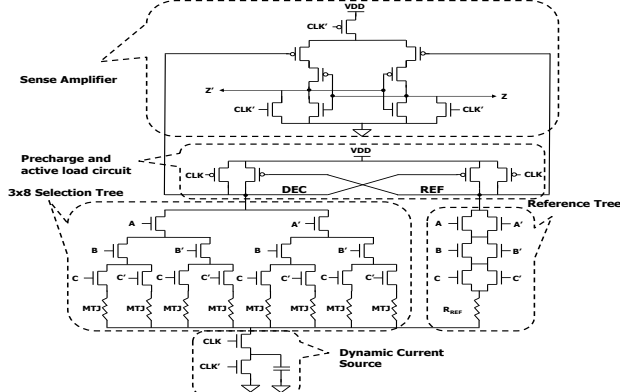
VDD

CLK'

Sense Amplifier

Z'

CLK'

CLK'

Z

Precharge and active load circuit

VDD

CLK

DEC

REF

CLK

3x8 Selection Tree

Reference Tree

A

A'

A

A'

B

B'

B

B'

B

B'

C

C'

C

C'

C

C'

C

C'

C

C'

MTJ

MTJ

MTJ

MTJ

MTJ

MTJ

MTJ

MTJ

$R_{REF}$

CLK

CLK'

Dynamic Current Source